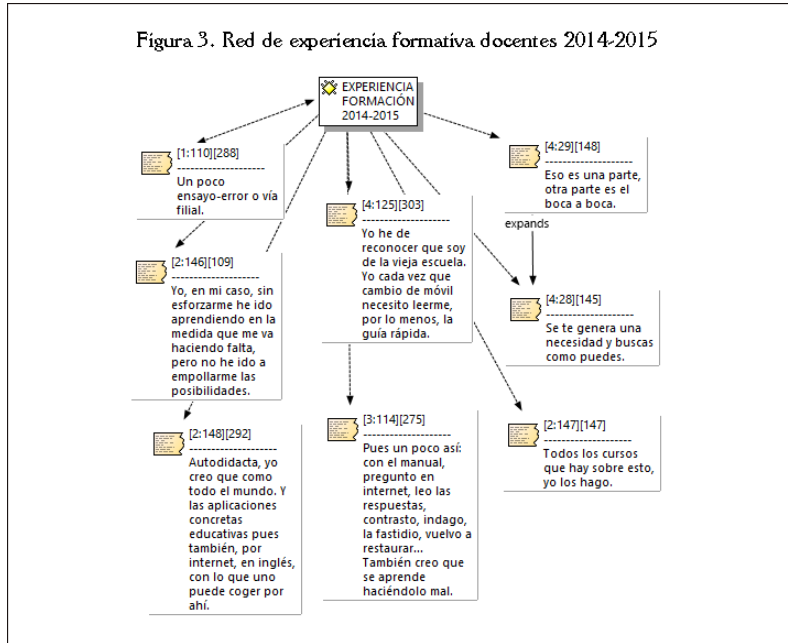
Figura 3. Red de experiencia formativa docentes 2014-2015

EXPERIENCIA FORMACIÓN 2014-2015

[1:110][288]
--------------------
Un poco ensayo-error o vía filial.

[4:125][303]
--------------------
Yo he de reconocer que soy de la vieja escuela. Yo cada vez que cambio de móvil necesito leerme, por lo menos, la guía rápida.

[4:29][148]
--------------------
Eso es una parte, otra parte es el boca a boca.

expands

[2:146][109]
--------------------
Yo, en mi caso, sin esforzarme he ido aprendiendo en la medida que me va haciendo falta, pero no he ido a empollarme las posibilidades.

[4:28][145]
--------------------
Se te genera una necesidad y buscas como puedes.

[2:148][292]
--------------------
Autodidacta, yo creo que como todo el mundo. Y las aplicaciones concretas educativas pues también, por internet, en inglés, con lo que uno puede coger por ahí.

[3:114][275]
--------------------
Pues un poco así: con el manual, pregunto en internet, leo las respuestas, contrasto, indago, la fastidio, vuelvo a restaurar... También creo que se aprende haciéndolo mal.

[2:147][147]
--------------------
Todos los cursos que hay sobre esto, yo los hago.